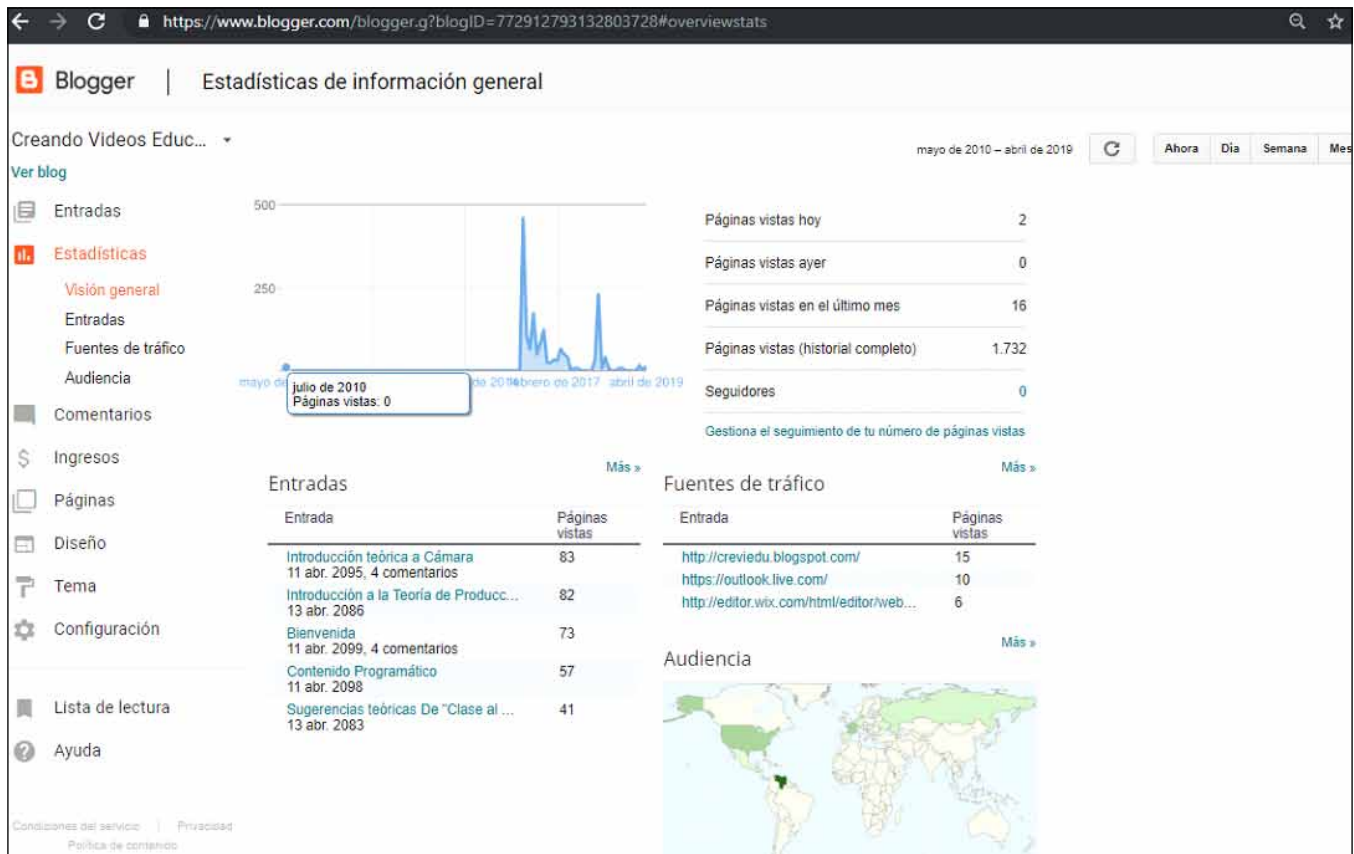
https://www.blogger.com/blogger.g?blogID=772912793132803728#overviewstats

Blogger | Estadísticas de información general

Creando Videos Educ...

Ver blog

Entradas

Estadísticas

Visión general

Entradas

Fuentes de tráfico

Audiencia

Comentarios

Ingresos

Páginas

Diseño

Tema

Configuración

Lista de lectura

Ayuda

Condiciones del servicio | Privacidad

Política de contenido

mayo de 2010 – abril de 2019

Ahora | Día | Semana | Mes

500

250

mayo de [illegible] de 2014 febrero de 2017 abril de 2019

julio de 2010
Páginas vistas: 0

| | |
|---|---|
| Páginas vistas hoy | 2 |
| Páginas vistas ayer | 0 |
| Páginas vistas en el último mes | 16 |
| Páginas vistas (historial completo) | 1.732 |
| Seguidores | 0 |

Gestiona el seguimiento de tu número de páginas vistas

Más »

Entradas

| Entrada | Páginas vistas |
|---|---|
| Introducción teórica a Cámara 11 abr. 2095, 4 comentarios | 83 |
| Introducción a la Teoría de Producc... 13 abr. 2086 | 82 |
| Bienvenida 11 abr. 2099, 4 comentarios | 73 |
| Contenido Programático 11 abr. 2098 | 57 |
| Sugerencias teóricas De "Clase al ... 13 abr. 2083 | 41 |

Más »

Fuentes de tráfico

| Entrada | Páginas vistas |
|---|---|
| http://creviedu.blogspot.com/ | 15 |
| https://outlook.live.com/ | 10 |
| http://editor.wix.com/html/editor/web... | 6 |

Más »

Audiencia